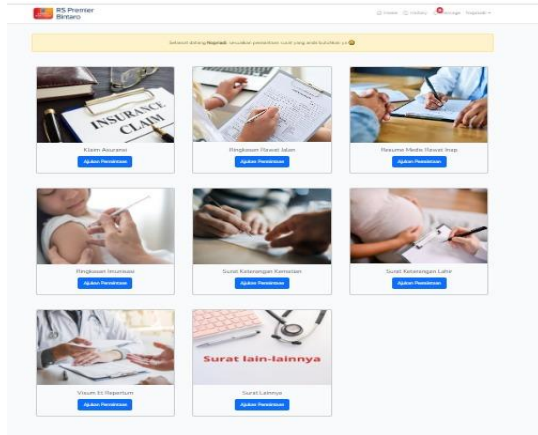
RS Premier Bintaro

Home History Message Register

Selamat datang Ruqiyah, silahkan pemesanan surat yang anda butuhkan ya 😊

INSURANCE CLAIM

Klaim Asuransi
Ajukan Permintaan

Ringkasan Rawat Jalan
Ajukan Permintaan

Resume Medis Rawat Inap
Ajukan Permintaan

Ringkasan Imunisasi
Ajukan Permintaan

Surat Keterangan Kematian
Ajukan Permintaan

Surat Keterangan Lahir
Ajukan Permintaan

Visum Et Repertum
Ajukan Permintaan

Surat lain-lainnya

Surat Lainnya
Ajukan Permintaan